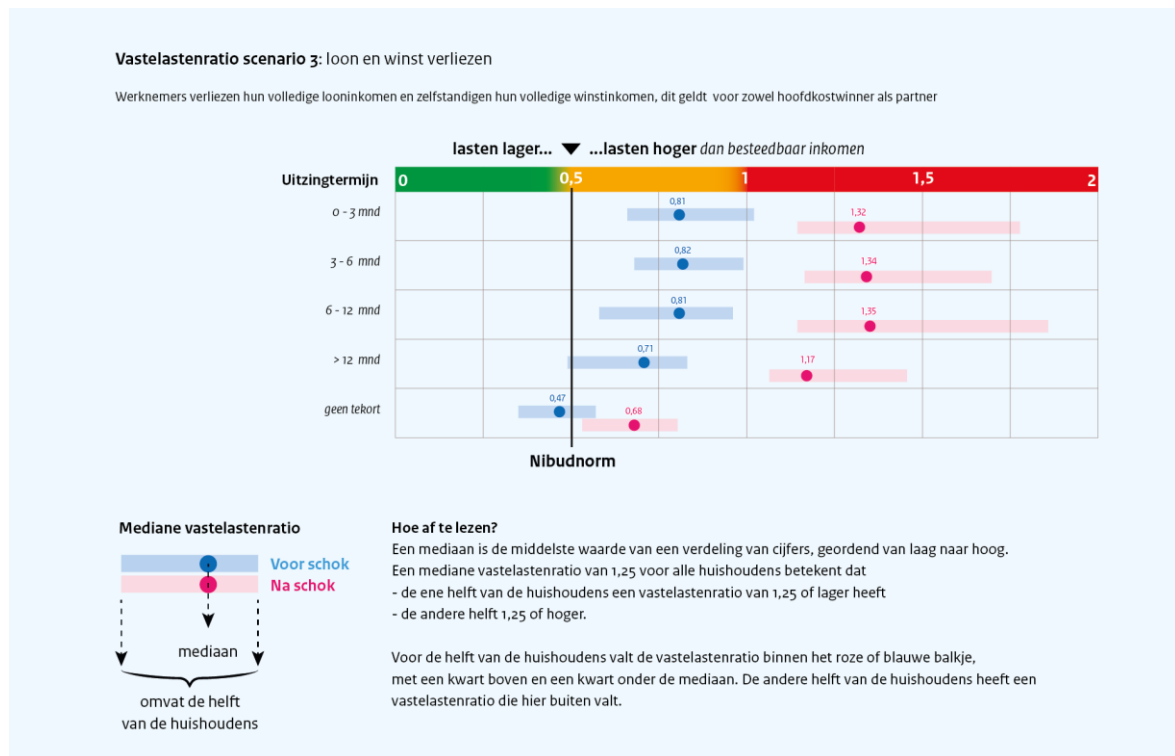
**Vastelastenratio scenario 3**: loon en winst verliezen

Werknemers verliezen hun volledige looninkomen en zelfstandigen hun volledige winstinkomen, dit geldt voor zowel hoofdkostwinner als partner

lasten lager... ▼ ...lasten hoger *dan besteedbaar inkomen*

Uitzingtermijn 0 0,5 1 1,5 2

*0 - 3 mnd* 0,81 1,32

*3 - 6 mnd* 0,82 1,34

*6 - 12 mnd* 0,81 1,35

*> 12 mnd* 0,71 1,17

*geen tekort* 0,47 0,68

Nibudnorm

Mediane vastelastenratio

Voor schok
Na schok

mediaan

omvat de helft van de huishoudens

Hoe af te lezen?
Een mediaan is de middelste waarde van een verdeling van cijfers, geordend van laag naar hoog.
Een mediane vastelastenratio van 1,25 voor alle huishoudens betekent dat
- de ene helft van de huishoudens een vastelastenratio van 1,25 of lager heeft
- de andere helft 1,25 of hoger.

Voor de helft van de huishoudens valt de vastelastenratio binnen het roze of blauwe balkje, met een kwart boven en een kwart onder de mediaan. De andere helft van de huishoudens heeft een vastelastenratio die hier buiten valt.